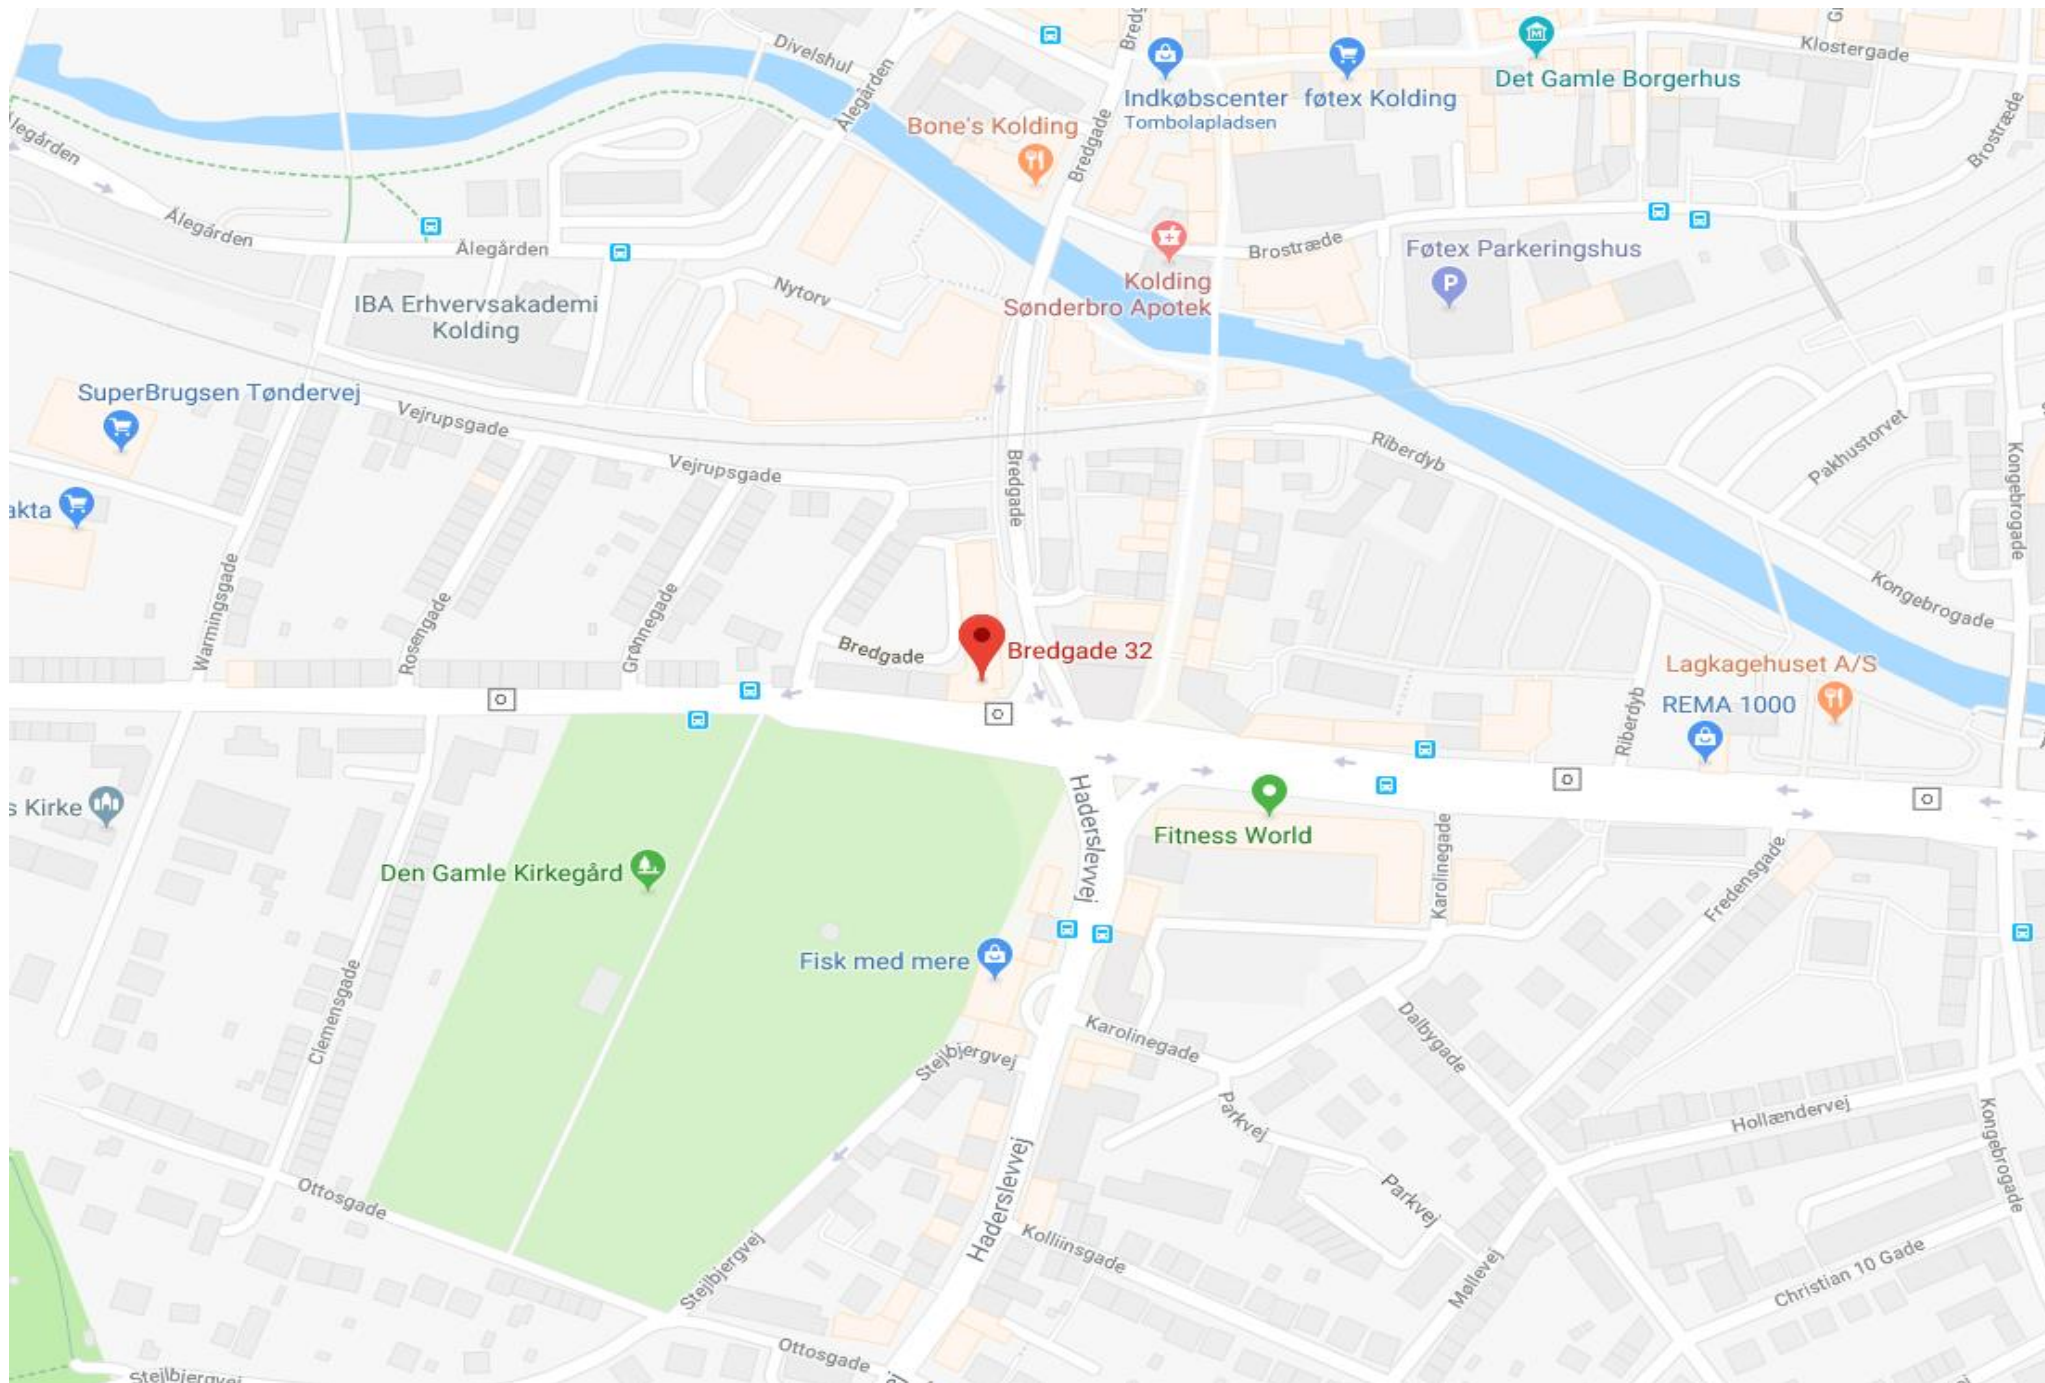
Divelshul
Ålegården
Bredgade
Klostergade
Det Gamle Borgerhus
Indkøbscenter Tombolapladsen
føtex Kolding
Bone's Kolding
Bredgade
Brostræde
Ålegården
Ålegården
Ålegården
Brostræde
Føtex Parkeringshus
Kolding Sønderbro Apotek
Nytorv
IBA Erhvervsakademi Kolding
SuperBrugsen Tøndervej
Vejrupsgade
Vejrupsgade
Riberdyb
Pakhustorvet
Kongebrogade
Bredgade
akta
Warmingsgade
Rosengade
Grønnegade
Bredgade
Bredgade 32
Kongebrogade
Lagkagehuset A/S
REMA 1000
Riberdyb
Haderslevvej
Fitness World
Karolinegade
s Kirke
Den Gamle Kirkegård
Fredensgade
Fisk med mere
Clemensgade
Karolinegade
Dalbygade
Stejlbjergvej
Parkvej
Hollændervej
Kongebrogade
Parkvej
Ottosgade
Haderslevvej
Kolliinsgade
Stejlbjergvej
Møllevej
Christian 10 Gade
Ottosgade
Stejlbjergvej